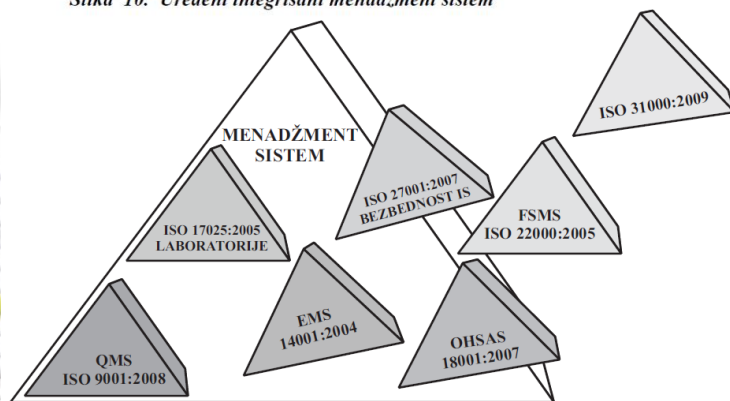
Slika 10. Uređeni integrisani menadžment sistem

MENADŽMENT SISTEM

ISO 27001:2007 BEZBEDNOST IS

ISO 31000:2009

FSMS ISO 22000:2005

ISO 17025:2005 LABORATORIJE

EMS 14001:2004

OHSAS 18001:2007

QMS ISO 9001:2008